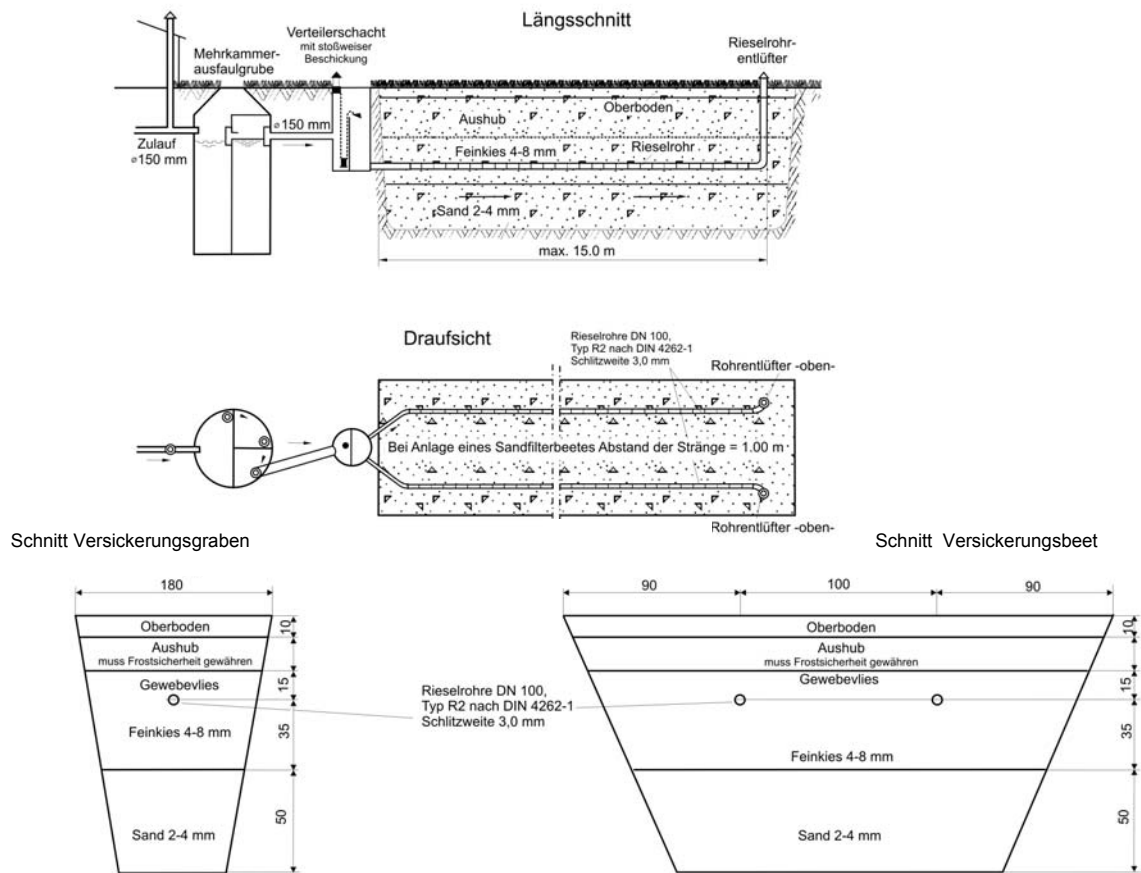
Längsschnitt

Mehrkammerausfaulgrube

Verteilerschacht mit stoßweiser Beschickung

Rieselrohrentlüfter

Zulauf ⌀150 mm

⌀150 mm

Oberboden

Aushub

Feinkies 4-8 mm

Rieselrohr

Sand 2-4 mm

max. 15.0 m

Draufsicht

Rieselrohre DN 100, Typ R2 nach DIN 4262-1 Schlitzweite 3,0 mm

Rohrentlüfter -oben-

Bei Anlage eines Sandfilterbeetes Abstand der Stränge = 1.00 m

Rohrentlüfter -oben-

Schnitt Versickerungsgraben

Schnitt Versickerungsbeet

180

Oberboden

Aushub
muss Frostsicherheit gewähren

Gewebevlies

Feinkies 4-8 mm

Sand 2-4 mm

10

15

35

50

Rieselrohre DN 100, Typ R2 nach DIN 4262-1 Schlitzweite 3,0 mm

90

100

90

Oberboden

Aushub
muss Frostsicherheit gewähren

Gewebevlies

Feinkies 4-8 mm

Sand 2-4 mm

10

15

35

50